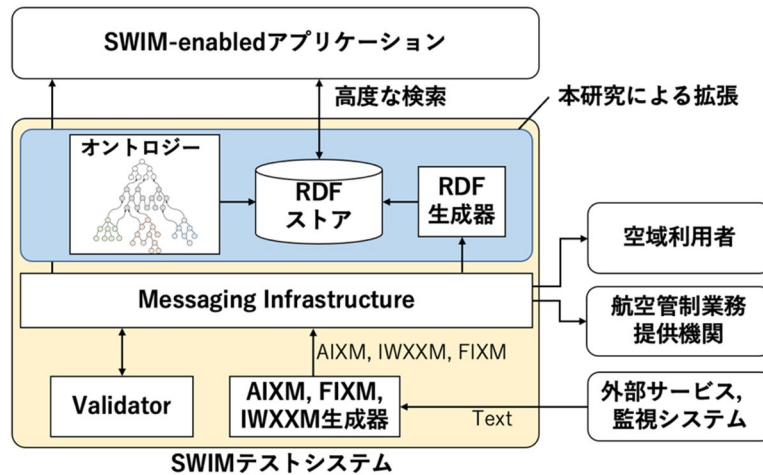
SWIM-enabledアプリケーション

高度な検索

本研究による拡張

オントロジー

RDF
ストア

RDF
生成器

空域利用者

Messaging Infrastructure

航空管制業務
提供機関

AIXM, IWXXM, FIXM

Validator

AIXM, FIXM,
IWXXM生成器

Text

外部サービス,
監視システム

SWIMテストシステム